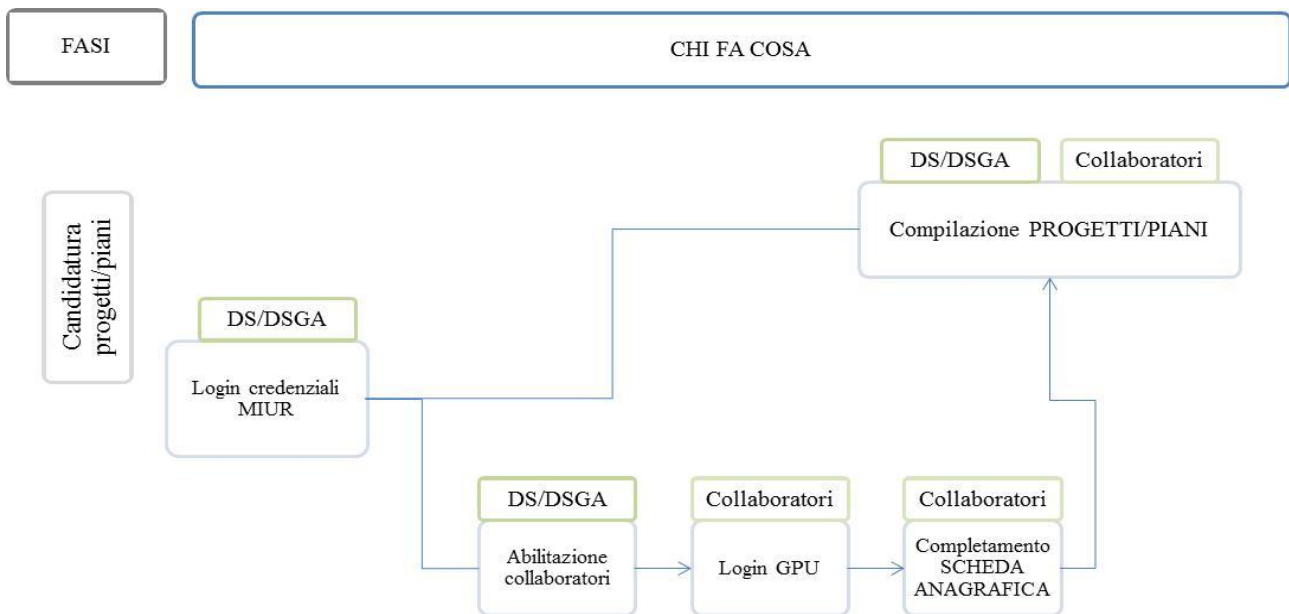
FASI

CHI FA COSA

Candidatura progetti/piani

DS/DSGA

Collaboratori

Compilazione PROGETTI/PIANI

DS/DSGA

Login credenziali MIUR

DS/DSGA

Abilitazione collaboratori

Collaboratori

Login GPU

Collaboratori

Completamento SCHEDA ANAGRAFICA